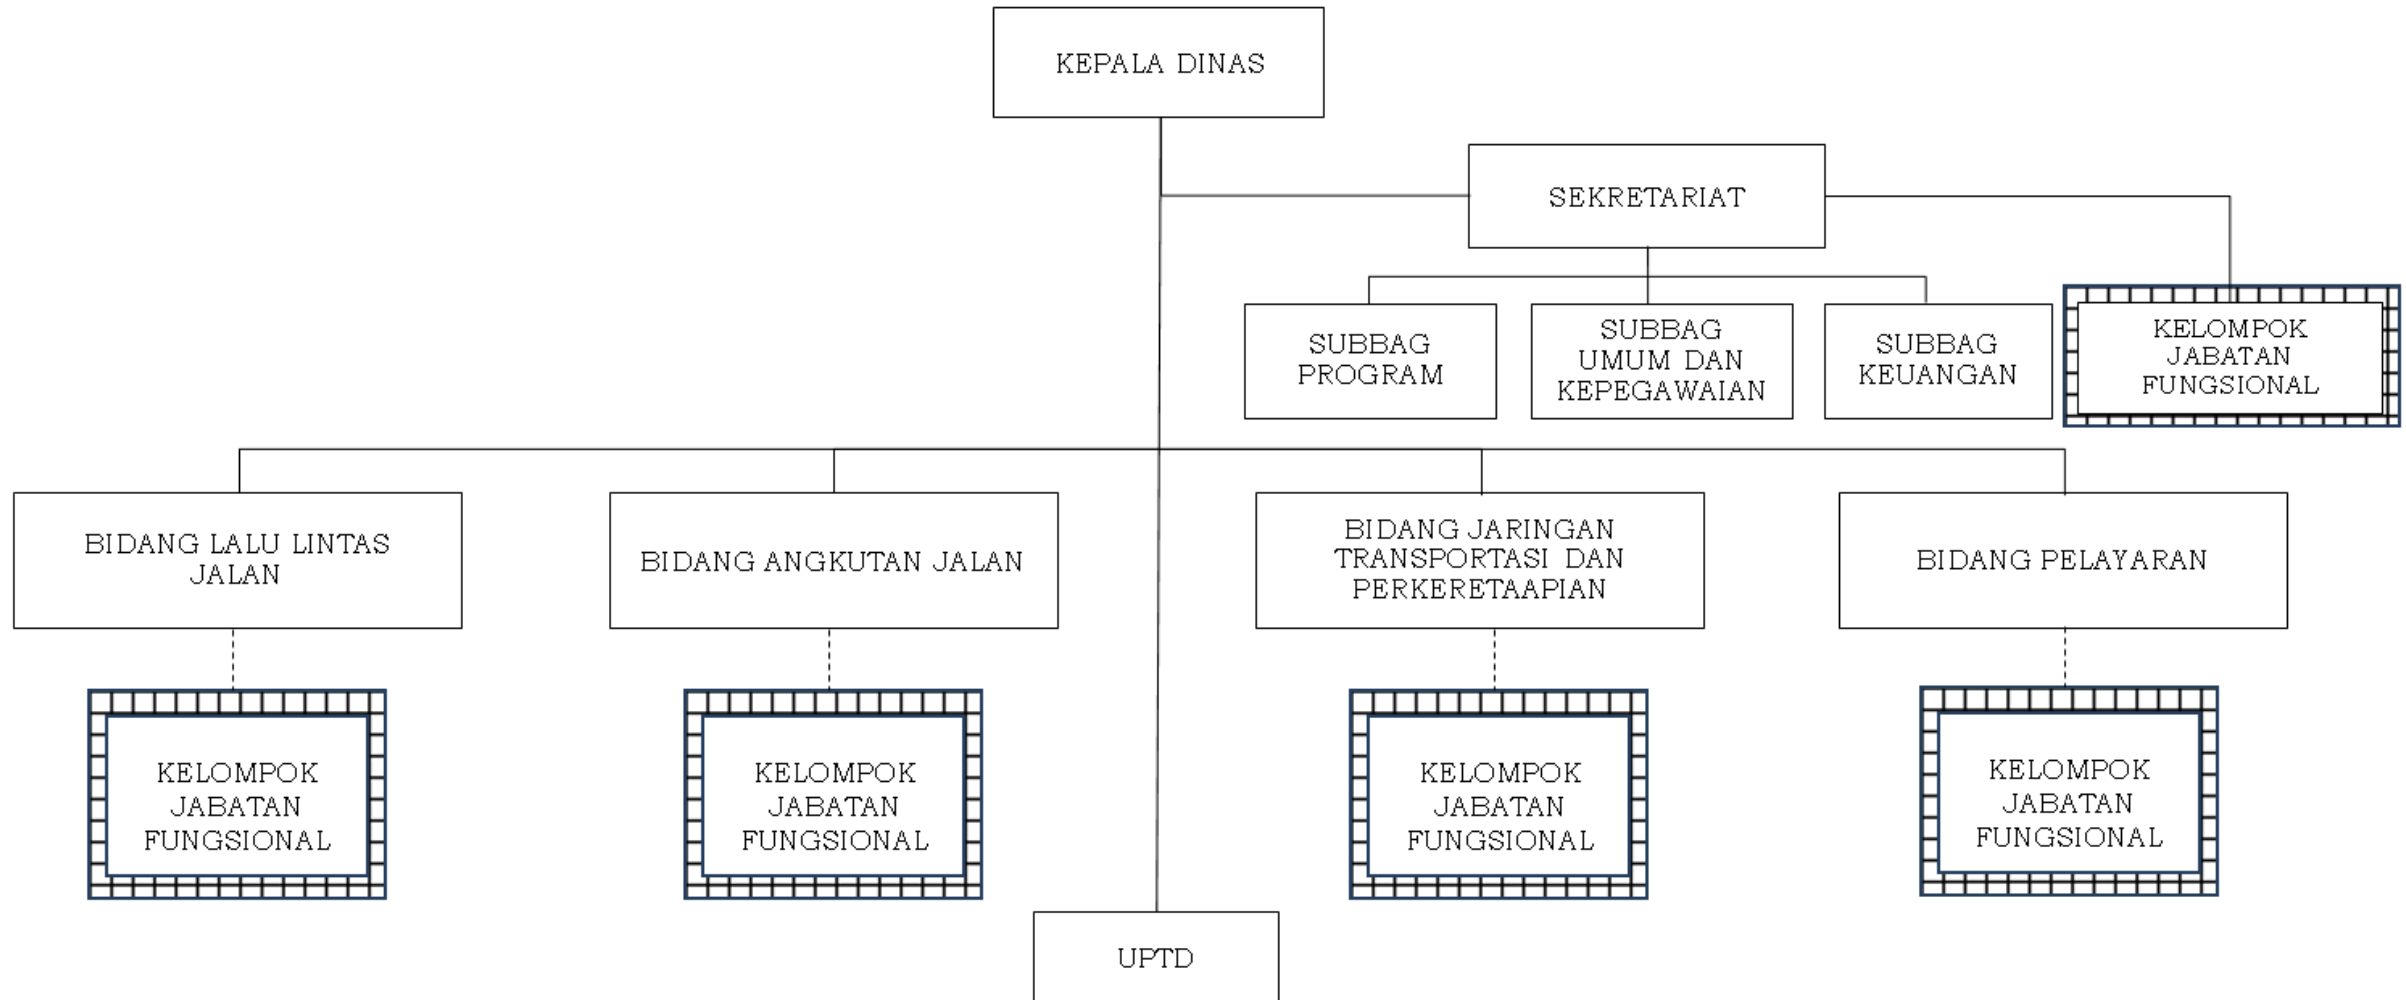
KEPALA DINAS

SEKRETARIAT

SUBBAG PROGRAM

SUBBAG UMUM DAN KEPEGAWAIAN

SUBBAG KEUANGAN

KELOMPOK JABATAN FUNGSIONAL

BIDANG LALU LINTAS JALAN

BIDANG ANGKUTAN JALAN

BIDANG JARINGAN TRANSPORTASI DAN PERKERETAAPIAN

BIDANG PELAYARAN

KELOMPOK JABATAN FUNGSIONAL

KELOMPOK JABATAN FUNGSIONAL

KELOMPOK JABATAN FUNGSIONAL

KELOMPOK JABATAN FUNGSIONAL

UPTD